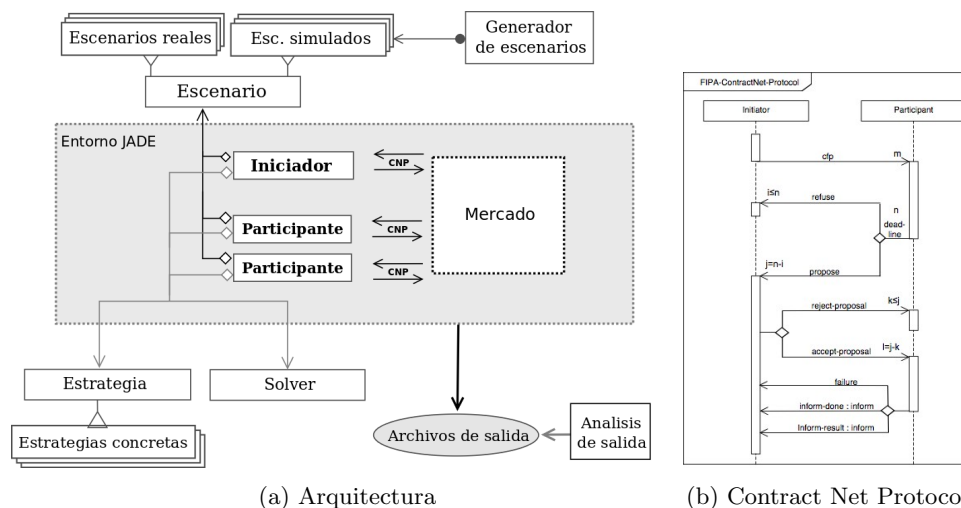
Escenarios reales

Esc. simulados

Generador de escenarios

Escenario

Entorno JADE

Iniciador

CNP

Mercado

Participante

CNP

Participante

CNP

Estrategia

Solver

Estrategias concretas

Archivos de salida

Analisis de salida

(a) Arquitectura

FIPA-ContractNet-Protocol

Initiator

Participant

cfp

m

i≤n

refuse

n

dead-line

j=n-i

propose

k≤j

reject-proposal

l=j-k

accept-proposal

failure

inform-done : inform

inform-result : inform

(b) Contract Net Protoco